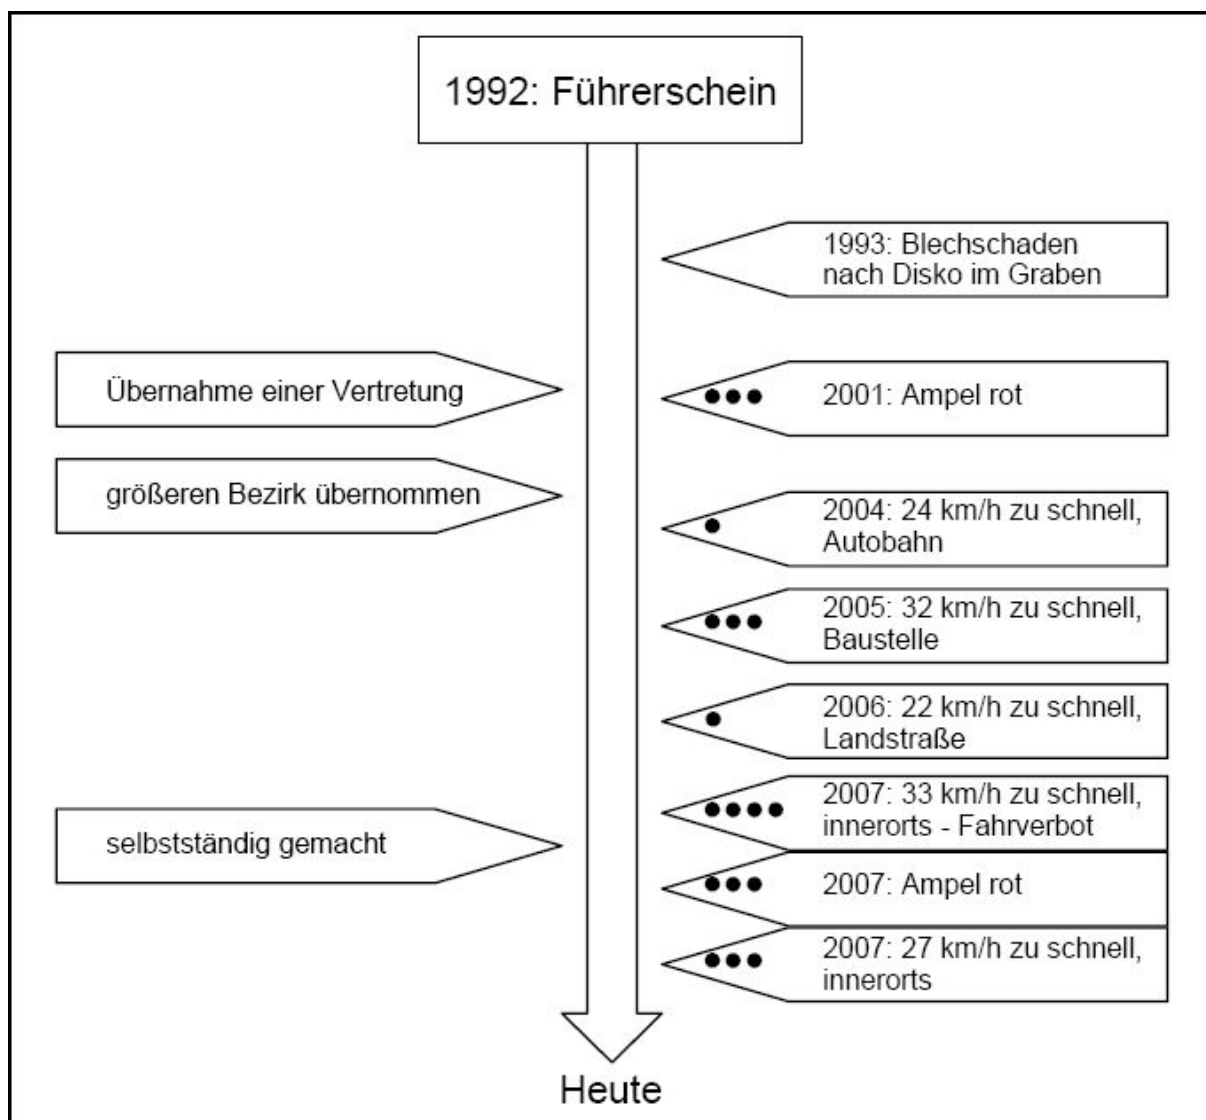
1992: Führerschein

1993: Blechschaden nach Disko im Graben

Übernahme einer Vertretung

2001: Ampel rot

größeren Bezirk übernommen

2004: 24 km/h zu schnell, Autobahn

2005: 32 km/h zu schnell, Baustelle

2006: 22 km/h zu schnell, Landstraße

2007: 33 km/h zu schnell, innerorts - Fahrverbot

selbstständig gemacht

2007: Ampel rot

2007: 27 km/h zu schnell, innerorts

Heute